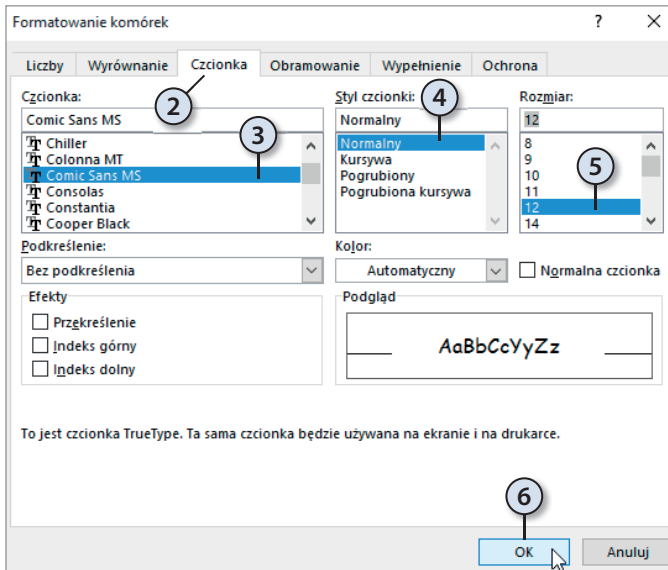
Formatowanie komórek ? ×

Liczby Wyrównanie Czcionka Obramowanie Wypełnienie Ochrona

Czcionka:
2
Comic Sans MS
3
Chiller
Colonna MT
Comic Sans MS
Consolas
Constantia
Cooper Black

Styl czcionki:
4
Normalny
Normalny
Kursywa
Pogrubiony
Pogrubiona kursywa

Rozmiar:
12
8
9
10
11
12
14
5

Podkreślenie:
Bez podkreślenia

Kolor:
Automatyczny
Normalna czcionka

Efekty
Przekreślenie
Indeks górny
Indeks dolny

Podgląd
AaBbCcYyZz

To jest czcionka TrueType. Ta sama czcionka będzie używana na ekranie i na drukarce.

6
OK
Anuluj